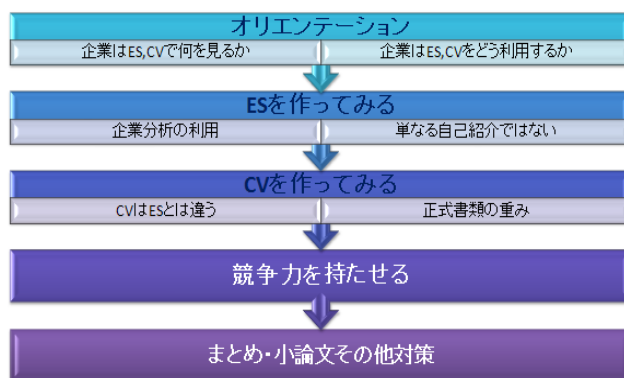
オリエンテーション

企業はES,CVで何を見るか

企業はES,CVをどう利用するか

ESを作ってみる

企業分析の利用

単なる自己紹介ではない

CVを作ってみる

CVはESとは違う

正式書類の重み

競争力を持たせる

まとめ・小論文その他対策